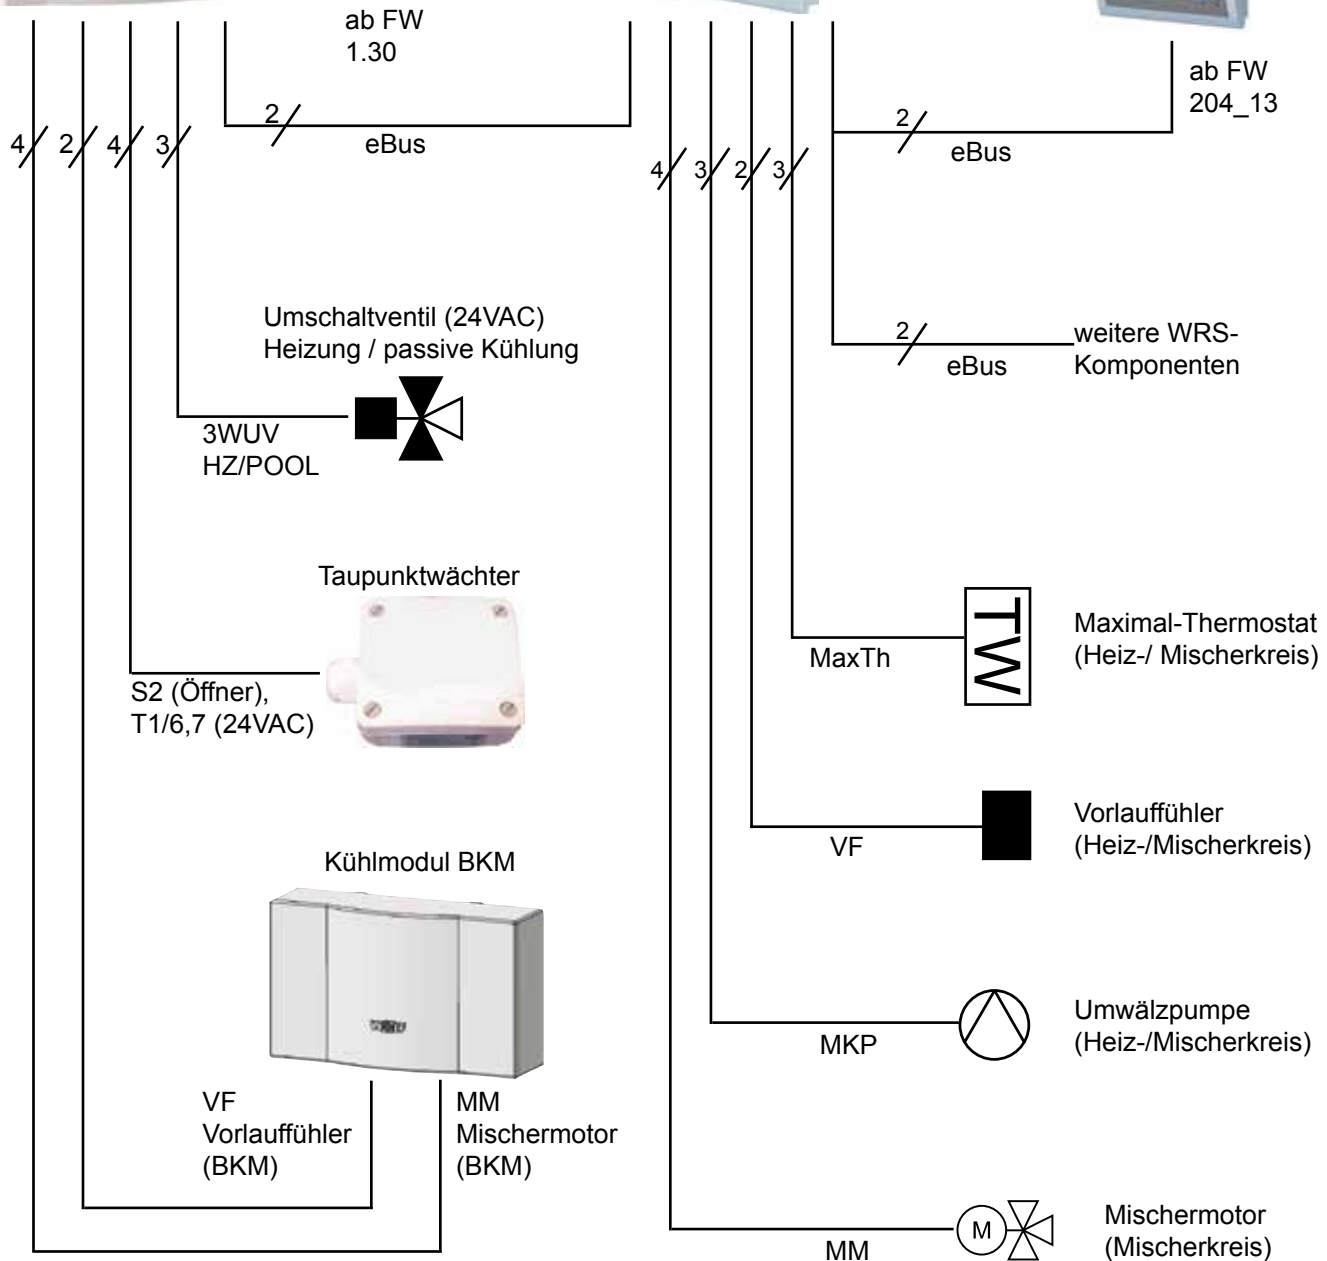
ab FW
1.30

ab FW
204_13

4 2 4 3

2
eBus

4 3 2 3

2
eBus

Umschaltventil (24VAC)
Heizung / passive Kühlung

2
eBus

weitere WRS-
Komponenten

3WUV
HZ/POOL

Taupunktwächter

S2 (Öffner),
T1/6,7 (24VAC)

MaxTh

TW

Maximal-Thermostat
(Heiz-/ Mischerkreis)

VF

Vorlauffühler
(Heiz-/Mischerkreis)

Kühlmodul BKM

MKP

Umwälzpumpe
(Heiz-/Mischerkreis)

VF
Vorlauffühler
(BKM)

MM
Mischermotor
(BKM)

M

MM

Mischermotor
(Mischerkreis)